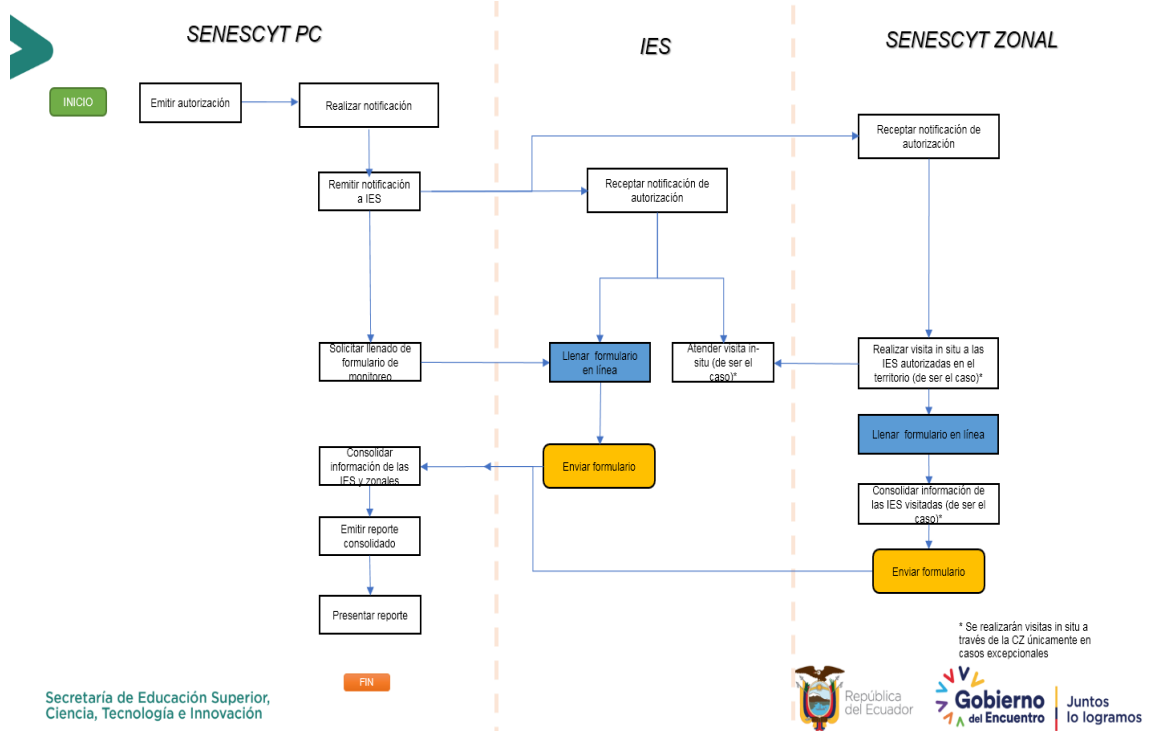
SENESCYT PC

IES

SENESCYT ZONAL

INICIO

Emitir autorización

Realizar notificación

Receptar notificación de autorización

Remitir notificación a IES

Receptar notificación de autorización

Solicitar llenado de formulario de monitoreo

Llenar formulario en línea

Atender visita in-situ (de ser el caso)*

Realizar visita in situ a las IES autorizadas en el territorio (de ser el caso)*

Llenar formulario en línea

Consolidar información de las IES y zonales

Enviar formulario

Consolidar información de las IES visitadas (de ser el caso)*

Emitir reporte consolidado

Enviar formulario

Presentar reporte

* Se realizarán visitas in situ a través de la CZ únicamente en casos excepcionales

FIN

Secretaría de Educación Superior, Ciencia, Tecnología e Innovación

República del Ecuador

Gobierno del Encuentro

Juntos lo logramos